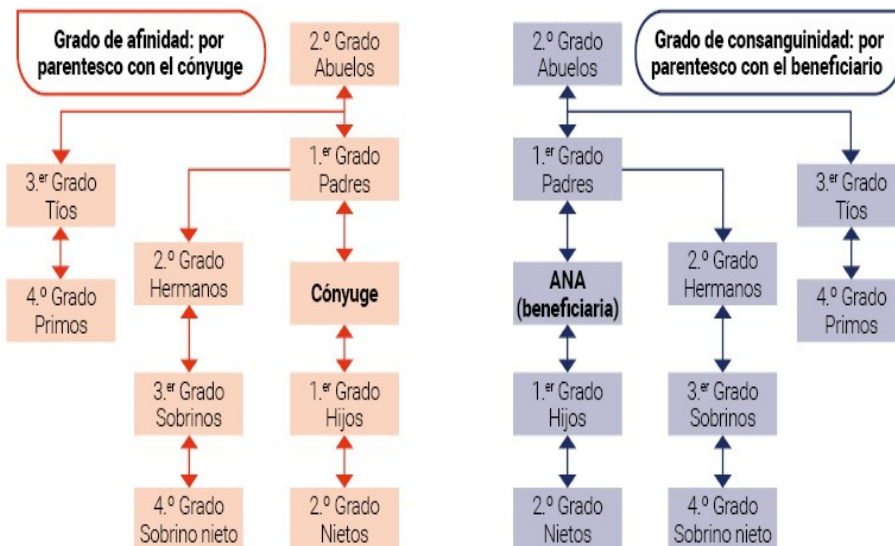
Grado de afinidad: por parentesco con el cónyuge

2.º Grado
Abuelos

3.er Grado
Tíos

1.er Grado
Padres

4.º Grado
Primos

2.º Grado
Hermanos

Cónyuge

3.er Grado
Sobrinos

1.er Grado
Hijos

4.º Grado
Sobrino nieto

2.º Grado
Nietos

2.º Grado
Abuelos

Grado de consanguinidad: por parentesco con el beneficiario

1.er Grado
Padres

3.er Grado
Tíos

ANA
(beneficiaria)

2.º Grado
Hermanos

4.º Grado
Primos

1.er Grado
Hijos

3.er Grado
Sobrinos

2.º Grado
Nietos

4.º Grado
Sobrino nieto